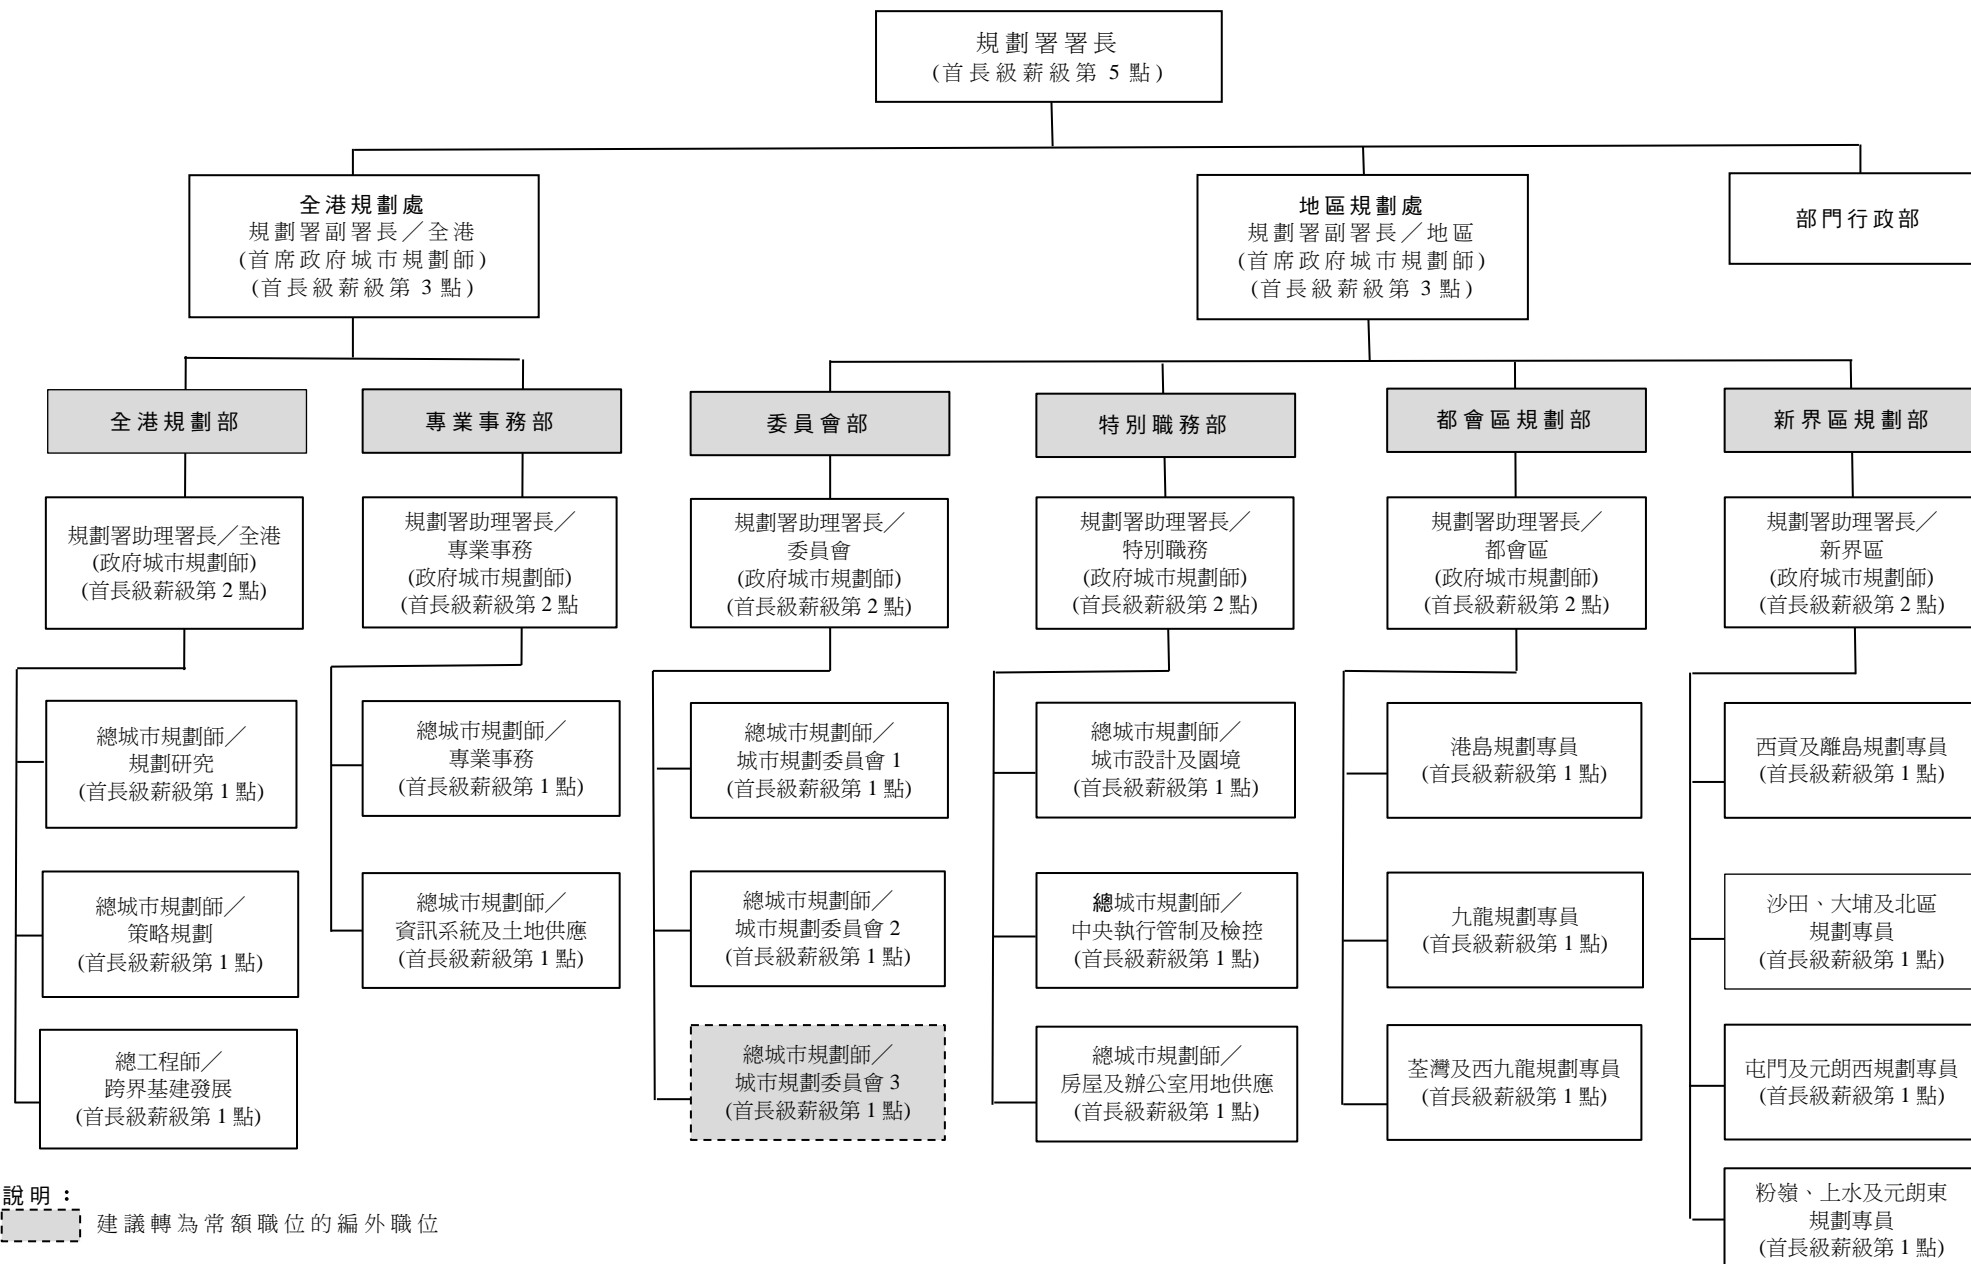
規劃署署長
(首長級薪級第 5 點)

全港規劃處
規劃署副署長／全港
(首席政府城市規劃師)
(首長級薪級第 3 點)

地區規劃處
規劃署副署長／地區
(首席政府城市規劃師)
(首長級薪級第 3 點)

部門行政部

全港規劃部

規劃署助理署長／全港
(政府城市規劃師)
(首長級薪級第 2 點)

總城市規劃師／
規劃研究
(首長級薪級第 1 點)

總城市規劃師／
策略規劃
(首長級薪級第 1 點)

總工程師／
跨界基建發展
(首長級薪級第 1 點)

專業事務部

規劃署助理署長／
專業事務
(政府城市規劃師)
(首長級薪級第 2 點

總城市規劃師／
專業事務
(首長級薪級第 1 點)

總城市規劃師／
資訊系統及土地供應
(首長級薪級第 1 點)

委員會部

規劃署助理署長／
委員會
(政府城市規劃師)
(首長級薪級第 2 點)

總城市規劃師／
城市規劃委員會 1
(首長級薪級第 1 點)

總城市規劃師／
城市規劃委員會 2
(首長級薪級第 1 點)

總城市規劃師／
城市規劃委員會 3
(首長級薪級第 1 點)

特別職務部

規劃署助理署長／
特別職務
(政府城市規劃師)
(首長級薪級第 2 點)

總城市規劃師／
城市設計及園境
(首長級薪級第 1 點)

總城市規劃師／
中央執行管制及檢控
(首長級薪級第 1 點)

總城市規劃師／
房屋及辦公室用地供應
(首長級薪級第 1 點)

都會區規劃部

規劃署助理署長／
都會區
(政府城市規劃師)
(首長級薪級第 2 點)

港島規劃專員
(首長級薪級第 1 點)

九龍規劃專員
(首長級薪級第 1 點)

荃灣及西九龍規劃專員
(首長級薪級第 1 點)

新界區規劃部

規劃署助理署長／
新界區
(政府城市規劃師)
(首長級薪級第 2 點)

西貢及離島規劃專員
(首長級薪級第 1 點)

沙田、大埔及北區
規劃專員
(首長級薪級第 1 點)

屯門及元朗西規劃專員
(首長級薪級第 1 點)

粉嶺、上水及元朗東
規劃專員
(首長級薪級第 1 點)

說明：
建議轉為常額職位的編外職位